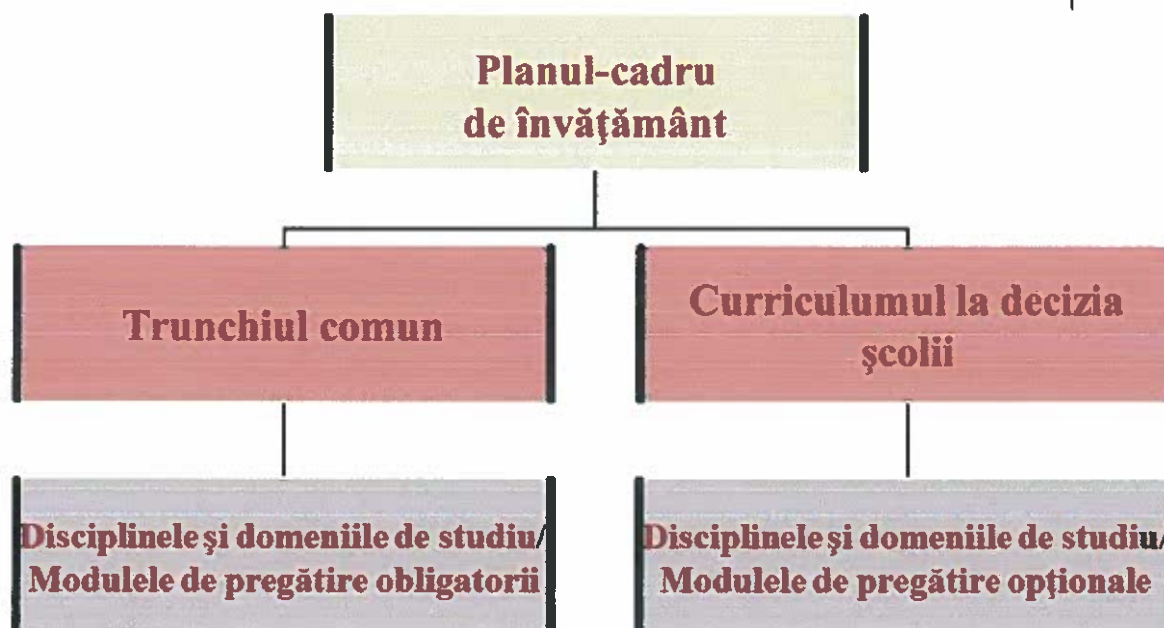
Planul-cadru de învăţământ

Trunchiul comun

Curriculumul la decizia şcolii

Disciplinele şi domeniile de studiu/ Modulele de pregătire obligatorii

Disciplinele şi domeniile de studiu/ Modulele de pregătire opţionale